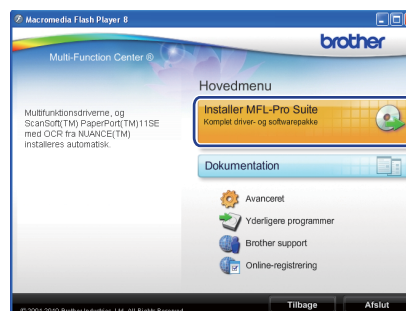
Macromedia Flash Player 8

brother

Multi-Function Center ®

Hovedmenu

Multifunktionsdriverne, og ScanSoft(TM) PaperPort(TM)11SE med OCR fra NUANCE(TM) installeres automatisk.

Installer MFL-Pro Suite
Komplet driver- og softwarepakke

Dokumentation

Avanceret

Yderligere programmer

Brother support

Online-registrering

© 2001-2010 Brother Industries, Ltd. All Rights Reserved.

Tilbage

Afslut